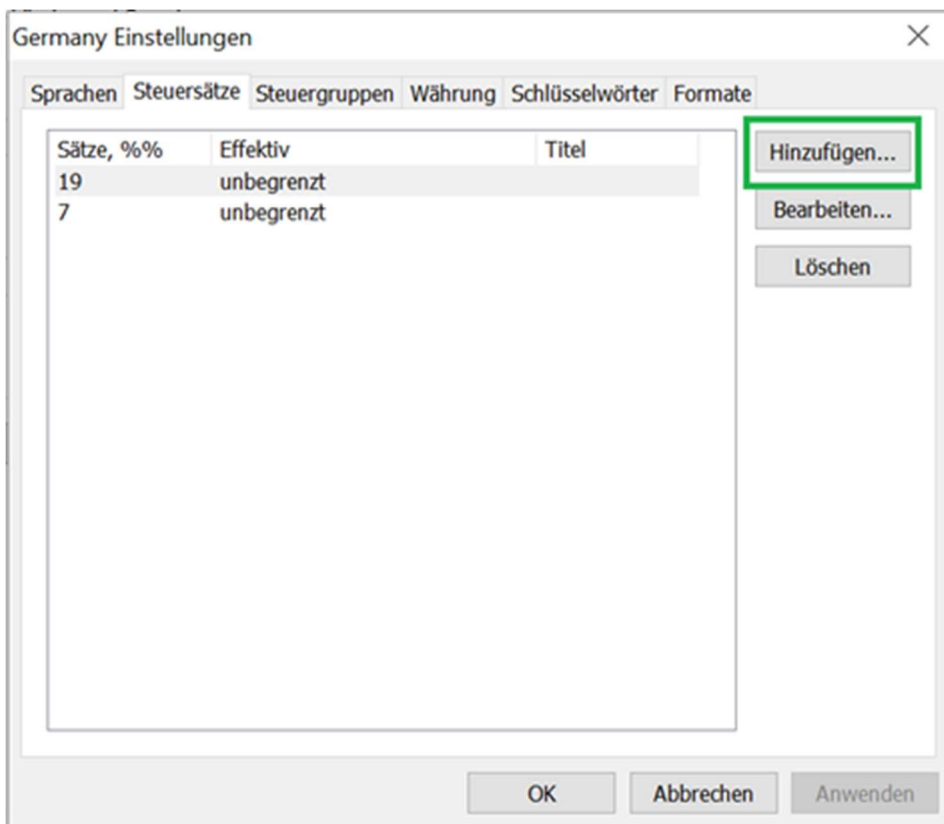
Germany Einstellungen

Sprachen Steuersätze Steuergruppen Währung Schlüsselwörter Formate

| Sätze, %% | Effektiv | Titel |
|---|---|---|
| 19 | unbegrenzt | |
| 7 | unbegrenzt | |

Hinzufügen...
Bearbeiten...
Löschen

OK Abbrechen Anwenden